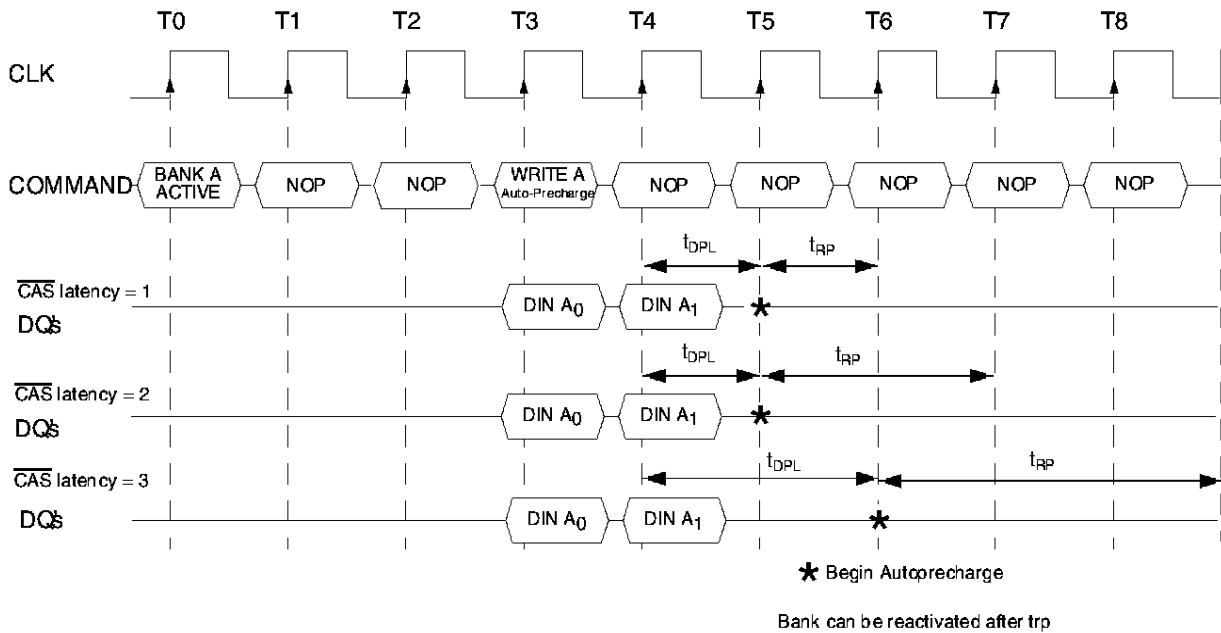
T0 T1 T2 T3 T4 T5 T6 T7 T8

CLK

COMMAND BANK A ACTIVE NOP NOP WRITE A Auto-Precharge NOP NOP NOP NOP NOP

$t_{DPL}$ $t_{RP}$

$\overline{CAS}$ latency = 1

DQs DIN $A_0$ DIN $A_1$ *

$t_{DPL}$ $t_{RP}$

$\overline{CAS}$ latency = 2

DQs DIN $A_0$ DIN $A_1$ *

$\overline{CAS}$ latency = 3 $t_{DPL}$ $t_{RP}$

DQs DIN $A_0$ DIN $A_1$ *

* Begin Autoprecharge

Bank can be reactivated after trp